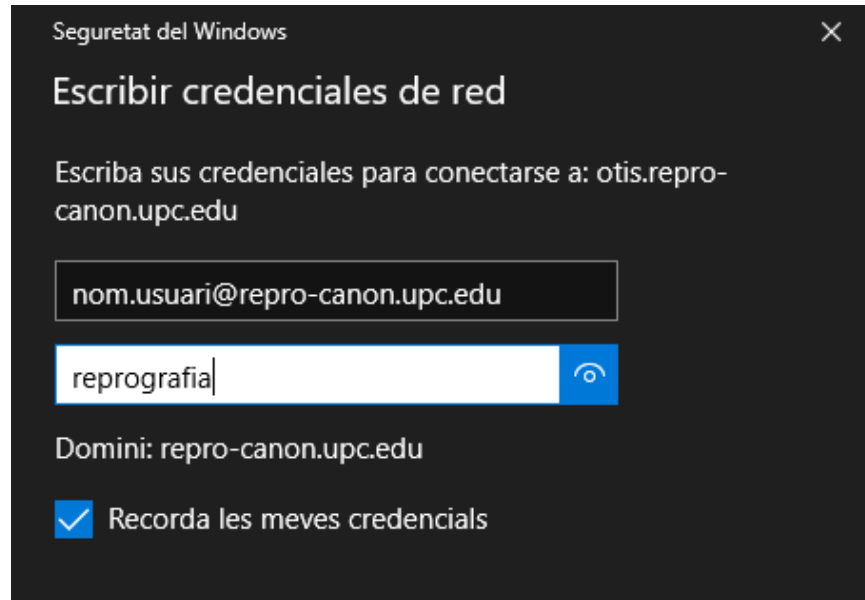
Seguretat del Windows

Escribir credenciales de red

Escriba sus credenciales para conectarse a: otis.repro-canon.upc.edu

nom.usuari@repro-canon.upc.edu

reprografia

Domini: repro-canon.upc.edu

Recorda les meves credencials